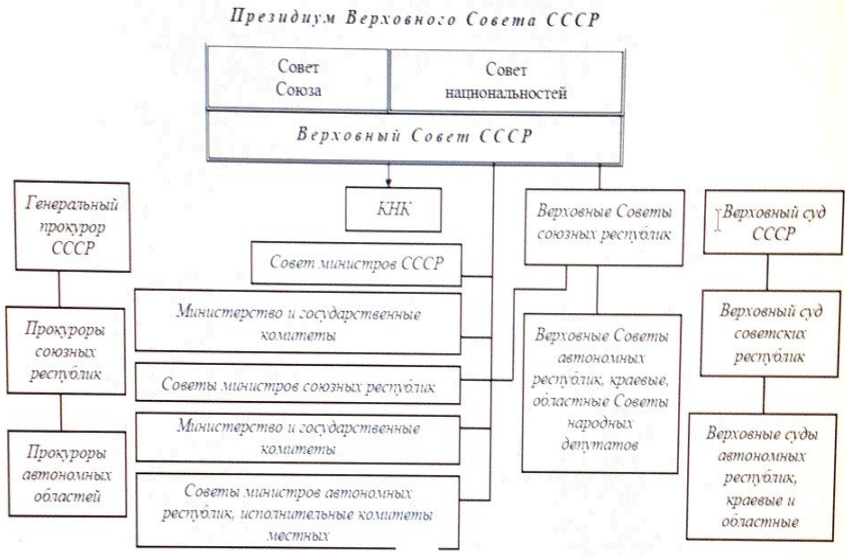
Президиум Верховного Совета СССР

Совет Союза

Совет национальностей

Верховный Совет СССР

Генеральный прокурор СССР

КНК

Верховные Советы союзных республик

Верховный суд СССР

Совет министров СССР

Прокуроры союзных республик

Министерство и государственные комитеты

Верховные Советы автономных республик, краевые, областные Советы народных депутатов

Верховный суд советских республик

Советы министров союзных республик

Министерство и государственные комитеты

Прокуроры автономных областей

Верховные суды автономных республик, краевые и областные

Советы министров автономных республик, исполнительные комитеты местных